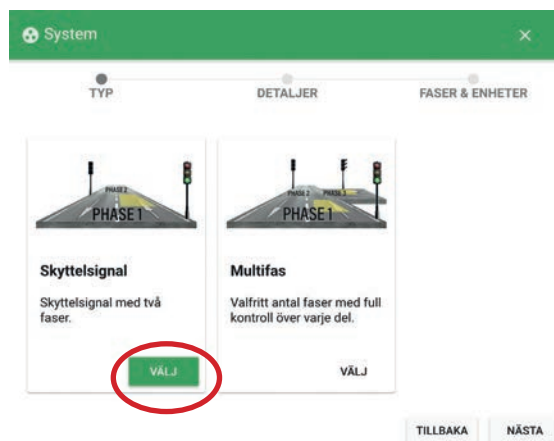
System
×

TYP DETALJER FASER & ENHETER

PHASE 2
PHASE 1

Skyttelsignal

Skyttelsignal med två faser.

VÄLJ

PHASE 2
PHASE 3
PHASE 1

Multifas

Valfritt antal faser med full kontroll över varje del.

VÄLJ

TILLBAKA NÄSTA